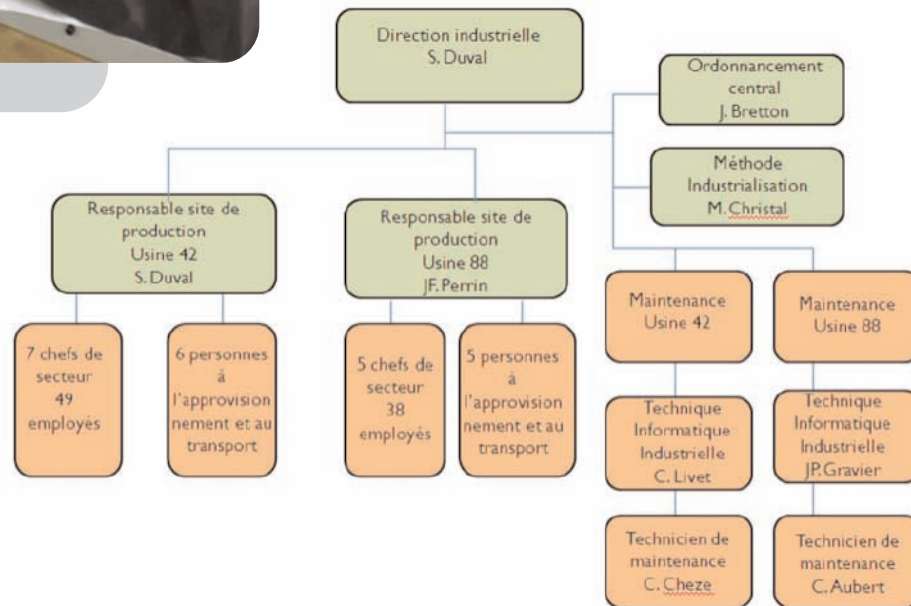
Direction industrielle
S. Duval

Ordonnancement central
J. Bretton

Méthode Industrialisation
M. Christal

Responsable site de production
Usine 42
S. Duval

Responsable site de production
Usine 88
JF. Perrin

7 chefs de secteur
49 employés

6 personnes à l'approvisionnement et au transport

5 chefs de secteur
38 employés

5 personnes à l'approvisionnement et au transport

Maintenance
Usine 42

Maintenance
Usine 88

Technique Informatique Industrielle
C. Livet

Technique Informatique Industrielle
JP. Gravier

Technicien de maintenance
C. Cheze

Technicien de maintenance
C. Aubert